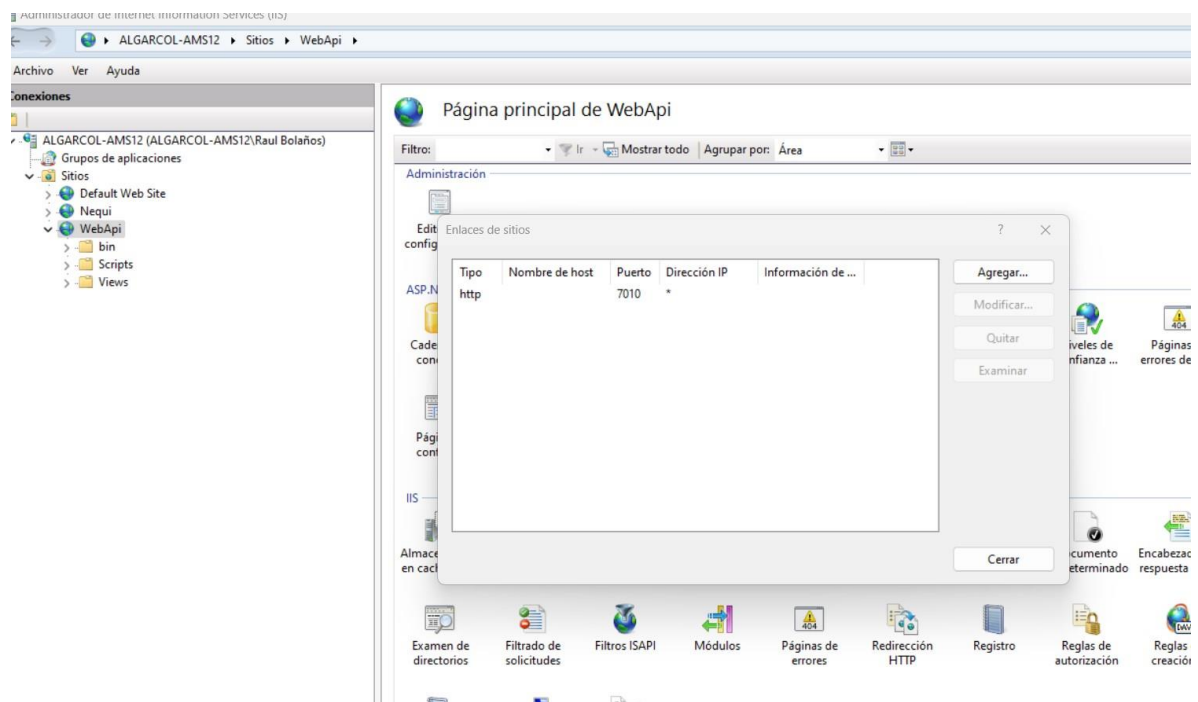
Administrador de Internet Information Services (IIS)

ALGARCOL-AMS12 ▸ Sitios ▸ WebApi ▸

Archivo Ver Ayuda

Conexiones

ALGARCOL-AMS12 (ALGARCOL-AMS12\Raul Bolaños)
Grupos de aplicaciones
Sitios
Default Web Site
Nequi
WebApi
bin
Scripts
Views

Página principal de WebApi

Filtro: Ir Mostrar todo Agrupar por: Área

Administración

Edit config

ASP.N

Cade con

Pági con

IIS

Almace en cach

Enlaces de sitios ? X

| Tipo | Nombre de host | Puerto | Dirección IP | Información de ... |
|---|---|---|---|---|
| http | | 7010 | * | |

Agregar...
Modificar...
Quitar
Examinar

Cerrar

iveles de nfianza ...

Páginas errores de

404

cumento eterminado

Encabezad respuesta

Examen de directorios

Filtrado de solicitudes

Filtros ISAPI

Módulos

404

Páginas de errores

Redirección HTTP

Registro

Reglas de autorización

Reglas creación